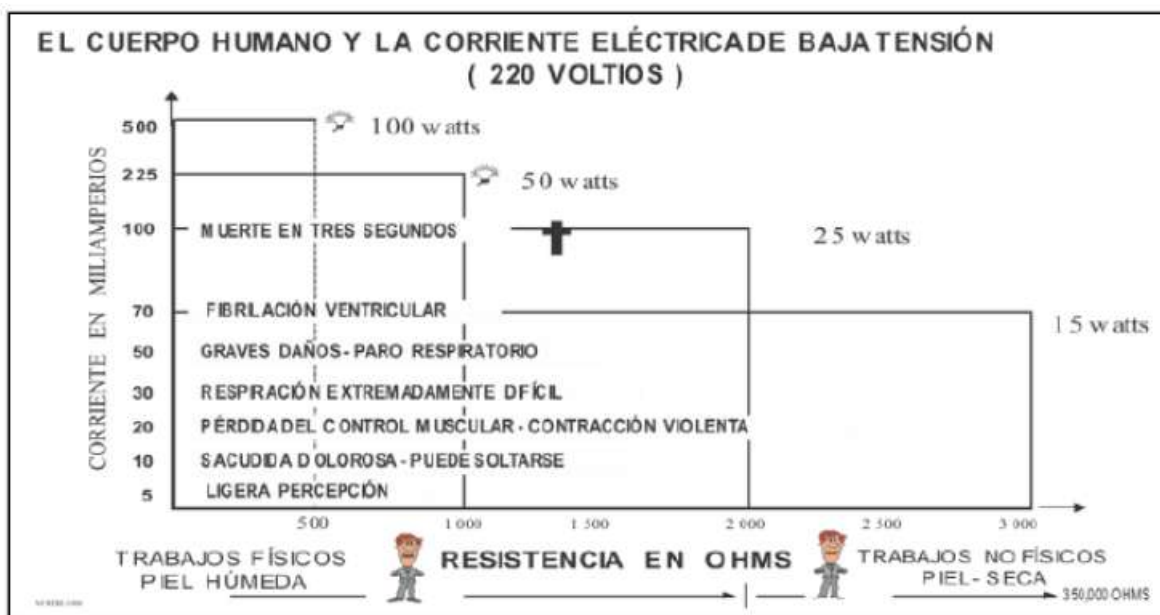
EL CUERPO HUMANO Y LA CORRIENTE ELÉCTRICADE BAJATENSIÓN
( 220 VOLTIOS )

CORRIENTE EN MILIAMPERIOS

500
225
100
70
50
30
20
10
5

100 watts
50 watts
25 watts
15 watts

MUERTE EN TRES SEGUNDOS
FIBRLACIÓN VENTRICULAR
GRAVES DAÑOS - PARO RESPIRATORIO
RESPRACIÓN EXTREMADAMENTE DFÍCIL
PÉRDIDADEL CONTROL MUSCULAR - CONTRACCIÓN VIOLENTA
SACUDIDA DOLOROSA - PUEDE SOLTARSE
LIGERA PERCEPCIÓN

500
1 000
1 500
2 000
2 500
3 000

TRABAJOS FÍSICOS
PIEL HÚMEDA

RESISTENCIA EN OHMS

TRABAJOS NO FÍSICOS
PIEL - SECA

350,000 OHMS

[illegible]